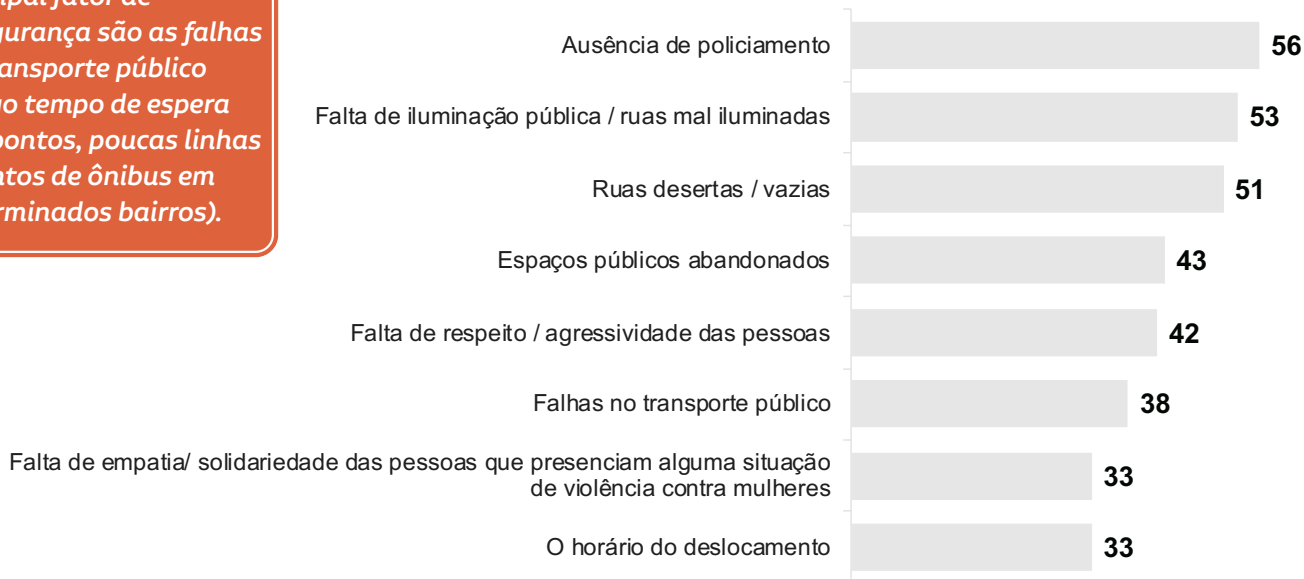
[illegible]ipal fator de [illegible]gurança são as falhas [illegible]ansporte público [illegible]o tempo de espera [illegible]pontos, poucas linhas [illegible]atos de ônibus em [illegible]rminados bairros).

| | |
|---|---|
| Ausência de policiamento | 56 |
| Falta de iluminação pública / ruas mal iluminadas | 53 |
| Ruas desertas / vazias | 51 |
| Espaços públicos abandonados | 43 |
| Falta de respeito / agressividade das pessoas | 42 |
| Falhas no transporte público | 38 |
| Falta de empatia/ solidariedade das pessoas que presenciam alguma situação de violência contra mulheres | 33 |
| O horário do deslocamento | 33 |